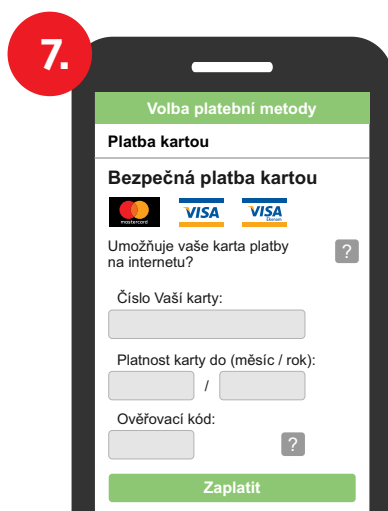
7.

Volba platební metody

Platba kartou

Bezpečná platba kartou

mastercard VISA VISA Electron

Umožňuje vaše karta platby na internetu?

?

Číslo Vaší karty:

Platnost karty do (měsíc / rok):

/

Ověřovací kód:

?

Zaplatit